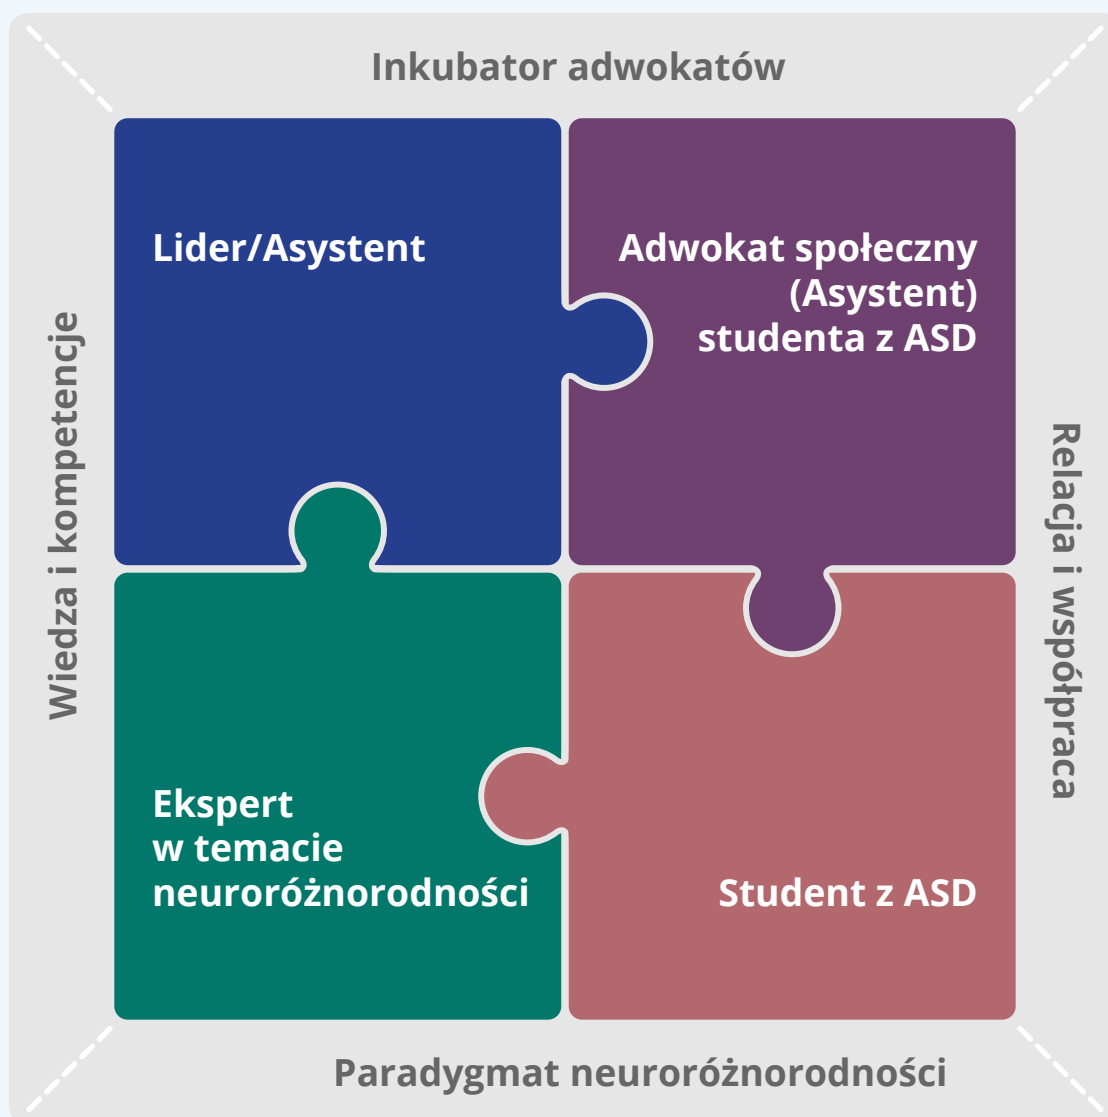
Inkubator adwokatów

Wiedza i kompetencje

Lider/Asystent

Adwokat społeczny (Asystent) studenta z ASD

Relacja i współpraca

Ekspert w temacie neuroróżnorodności

Student z ASD

Paradygmat neuroróżnorodności